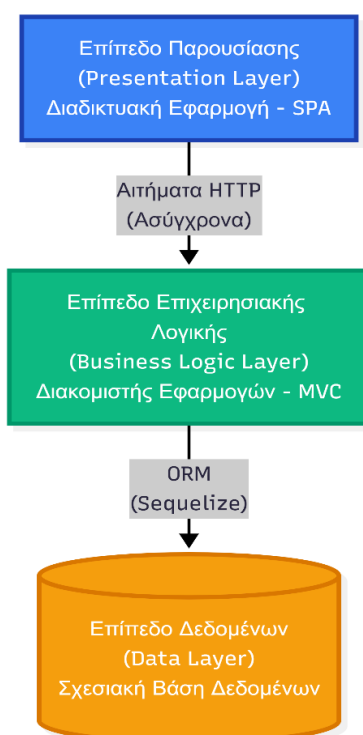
Επίπεδο Παρουσίασης
(Presentation Layer)
Διαδικτυακή Εφαρμογή - SPA

Αιτήματα HTTP
(Ασύγχρονα)

Επίπεδο Επιχειρησιακής Λογικής
(Business Logic Layer)
Διακομιστής Εφαρμογών - MVC

ORM
(Sequelize)

Επίπεδο Δεδομένων
(Data Layer)
Σχεσιακή Βάση Δεδομένων